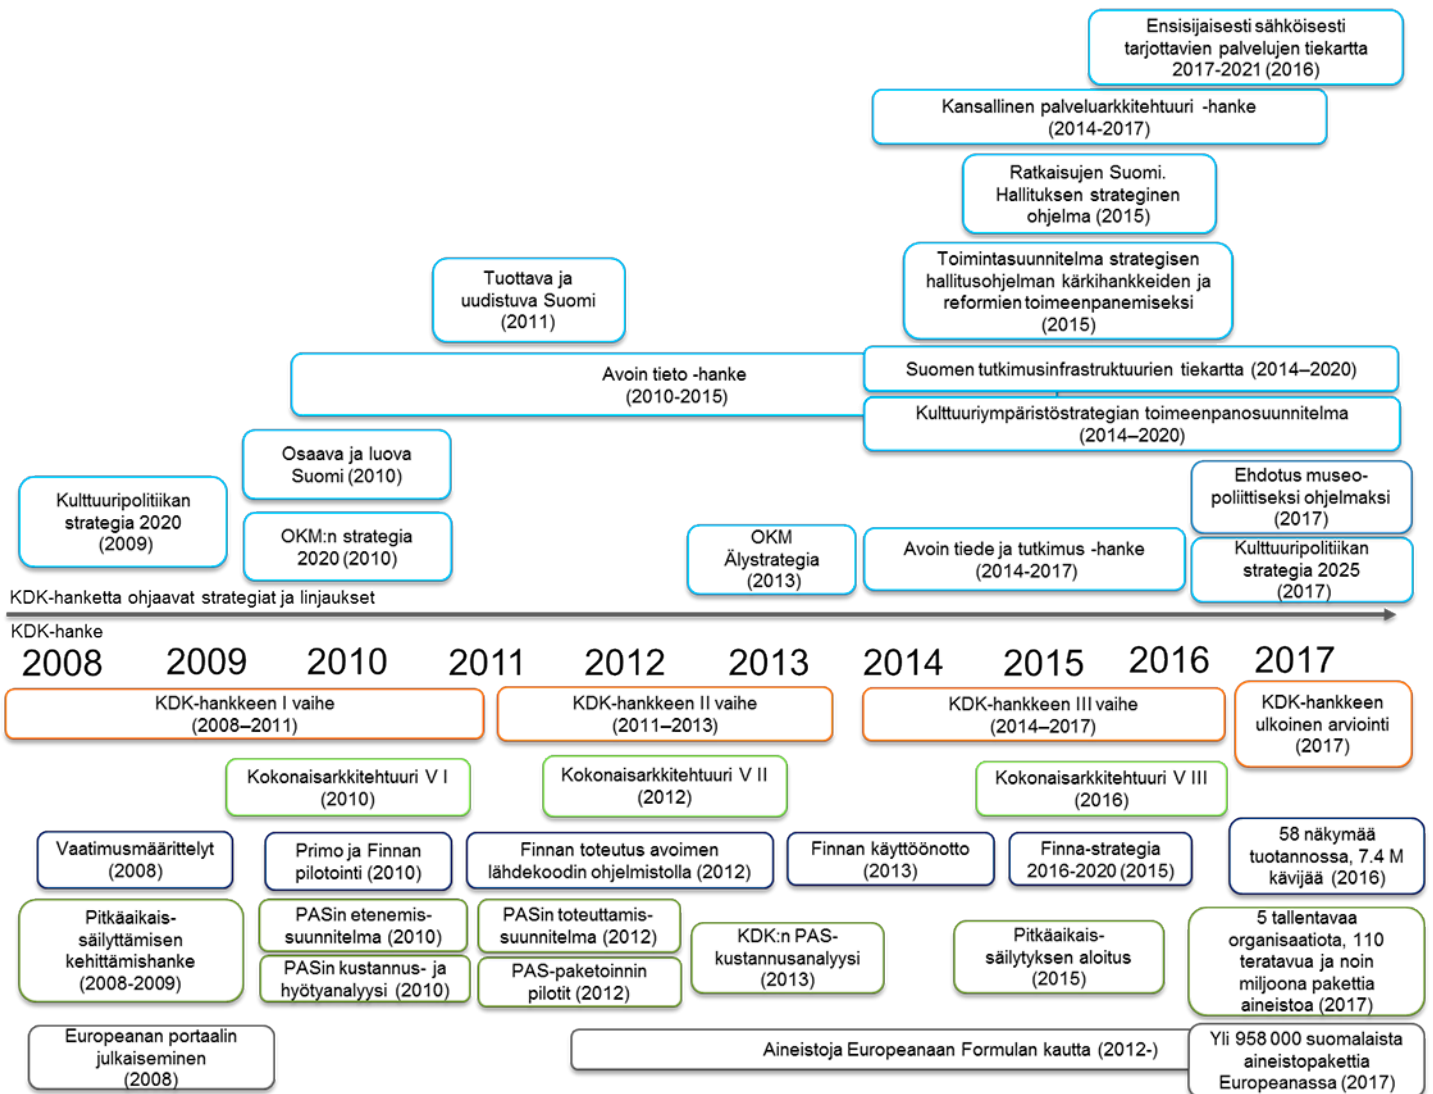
Ensisijaisesti sähköisesti tarjottavien palvelujen tiekartta 2017-2021 (2016)

Kansallinen palveluarkkitehtuuri -hanke (2014-2017)

Ratkaisujen Suomi. Hallituksen strateginen ohjelma (2015)

Toimintasuunnitelma strategisen hallitusohjelman kärkihankkeiden ja reformien toimeenpanemiseksi (2015)

Tuottava ja uudistuva Suomi (2011)

Avoin tieto -hanke (2010-2015)

Suomen tutkimusinfrastruktuurien tiekartta (2014–2020)

Kulttuuriympäristöstrategian toimeenpanosuunnitelma (2014–2020)

Osaava ja luova Suomi (2010)

Kulttuuripolitiikan strategia 2020 (2009)

OKM:n strategia 2020 (2010)

OKM Älystrategia (2013)

Avoin tiede ja tutkimus -hanke (2014-2017)

Ehdotus museopoliittiseksi ohjelmaksi (2017)

Kulttuuripolitiikan strategia 2025 (2017)

KDK-hanketta ohjaavat strategiat ja linjaukset

KDK-hanke

2008 2009 2010 2011 2012 2013 2014 2015 2016 2017

KDK-hankkeen I vaihe (2008–2011)

KDK-hankkeen II vaihe (2011–2013)

KDK-hankkeen III vaihe (2014–2017)

KDK-hankkeen ulkoinen arviointi (2017)

Kokonaisarkkitehtuuri V I (2010)

Kokonaisarkkitehtuuri V II (2012)

Kokonaisarkkitehtuuri V III (2016)

Vaatimusmäärittelyt (2008)

Primo ja Finnan pilotointi (2010)

Finnan toteutus avoimen lähdekoodin ohjelmistolla (2012)

Finnan käyttöönotto (2013)

Finna-strategia 2016-2020 (2015)

58 näkymää tuotannossa, 7.4 M kävijää (2016)

Pitkäaikaissäilyttämisen kehittämishanke (2008-2009)

PASin etenemissuunnitelma (2010)

PASin kustannus- ja hyötyanalyysi (2010)

PASin toteuttamissuunnitelma (2012)

PAS-paketoinnin pilotit (2012)

KDK:n PAS-kustannusanalyysi (2013)

Pitkäaikaissäilytyksen aloitus (2015)

5 tallentavaa organisaatiota, 110 teratavua ja noin miljoona pakettia aineistoa (2017)

Europeanan portaalin julkaiseminen (2008)

Aineistoja Europeanaan Formulan kautta (2012-)

Yli 958 000 suomalaista aineistopakettia Europeanassa (2017)